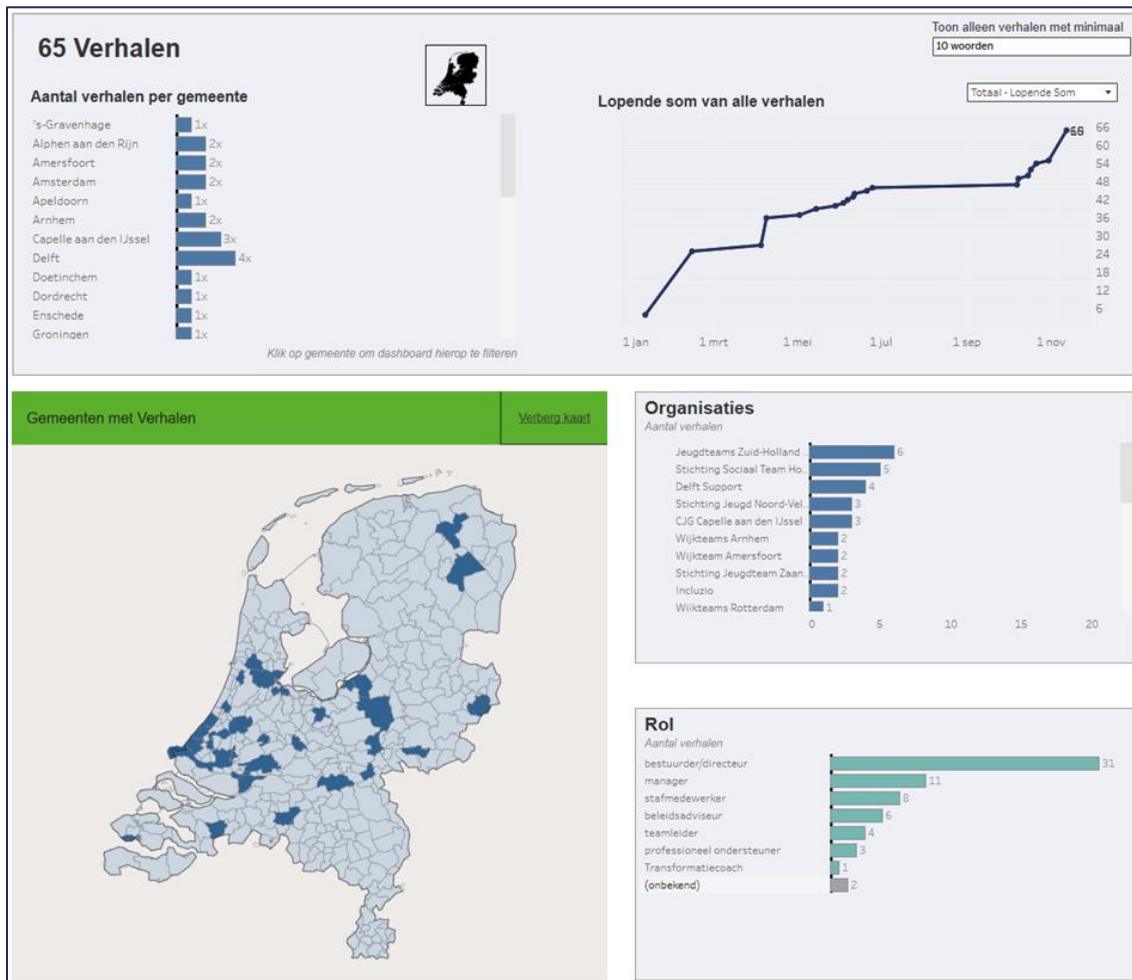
65 Verhalen

Toon alleen verhalen met minimaal
10 woorden

Aantal verhalen per gemeente

| Gemeente | Aantal |
|---|---|
| 's-Gravenhage | 1x |
| Alphen aan den Rijn | 2x |
| Amersfoort | 2x |
| Amsterdam | 2x |
| Apeldoorn | 1x |
| Arnhem | 2x |
| Capelle aan den IJssel | 3x |
| Delft | 4x |
| Doetinchem | 1x |
| Dordrecht | 1x |
| Enschede | 1x |
| Groningen | 1x |

Klik op gemeente om dashboard hierop te filteren

Totaal - Lopende Som

Lopende som van alle verhalen

65

66
60
54
48
42
36
30
24
18
12
6

1 jan
1 mrt
1 mei
1 jul
1 sep
1 nov

Gemeenten met Verhalen

Verberg kaart

Organisaties
Aantal verhalen

| Organisatie | Aantal |
|---|---|
| Jeugdteams Zuid-Holland ... | 6 |
| Stichting Sociaal Team Ho... | 5 |
| Delft Support | 4 |
| Stichting Jeugd Noord-Vel... | 3 |
| CJG Capelle aan den IJssel | 3 |
| Wijkteams Arnhem | 2 |
| Wijkteam Amersfoort | 2 |
| Stichting Jeugdteam Zaan... | 2 |
| Incluzio | 2 |
| Wijkteams Rotterdam | 1 |

0
5
10
15
20

Rol
Aantal verhalen

| Rol | Aantal |
|---|---|
| bestuurder/directeur | 31 |
| manager | 11 |
| stafmedewerker | 8 |
| beleidsadviseur | 6 |
| teamleider | 4 |
| professioneel ondersteuner | 3 |
| Transformatiecoach | 1 |
| (onbekend) | 2 |